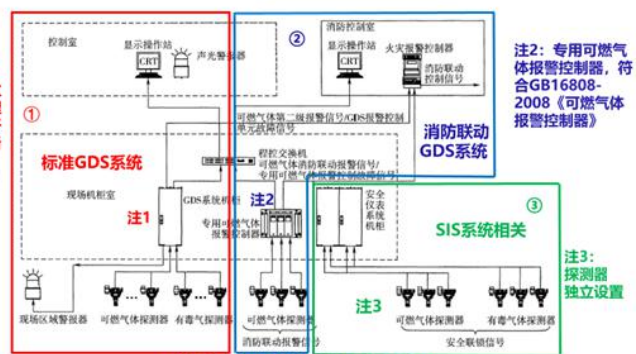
控制室

显示操作站

CRT

声光警报器

①

标准GDS系统

现场机柜室

GDS系统机柜

注1

现场区域警报器

可燃气体探测器

有毒气体探测器

②

消防控制室

显示操作站

CRT

火灾报警控制器

消防联动控制信号

可燃气体第二级报警信号/GDS报警控制单元故障信号

消防联动 GDS系统

程控交换机

可燃气体消防联动报警信号/专用可燃气报警控制信号

专用可燃气体报警控制器

注2

可燃气体探测器

消防联动报警信号

注2：专用可燃气体报警控制器，符合GB16808-2008《可燃气体报警控制器》

③

安全仪表系统机柜

SIS系统相关

注3

可燃气体探测器

有毒气体探测器

安全联锁信号

注3：探测器独立设置